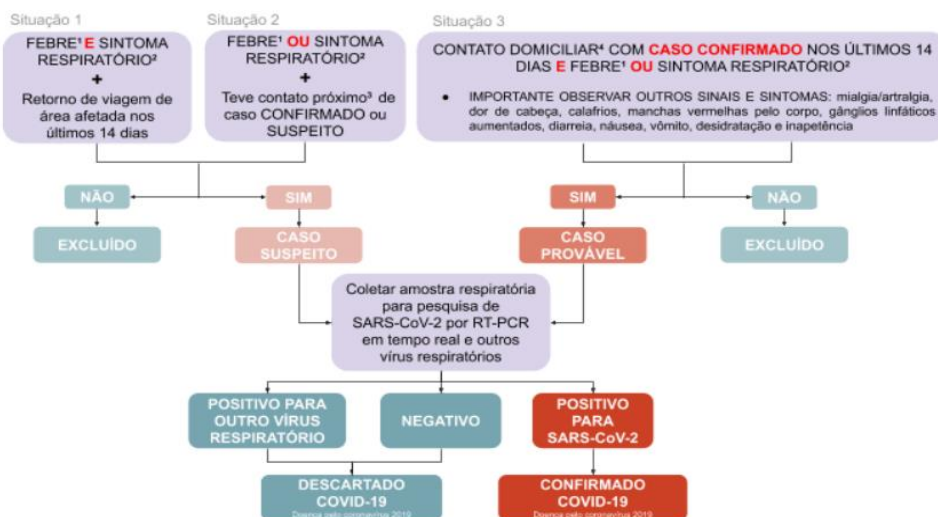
Situação 1

FEBRE¹ E SINTOMA RESPIRATÓRIO²
+
Retorno de viagem de área afetada nos últimos 14 dias

Situação 2

FEBRE¹ OU SINTOMA RESPIRATÓRIO²
+
Teve contato próximo³ de caso CONFIRMADO ou SUSPEITO

Situação 3

CONTATO DOMICILIAR⁴ COM CASO CONFIRMADO NOS ÚLTIMOS 14 DIAS E FEBRE¹ OU SINTOMA RESPIRATÓRIO²

• IMPORTANTE OBSERVAR OUTROS SINAIS E SINTOMAS: mialgia/artralgia, dor de cabeça, calafrios, manchas vermelhas pelo corpo, gânglios linfáticos aumentados, diarreia, náusea, vômito, desidratação e inapetência

NÃO

EXCLUÍDO

SIM

CASO SUSPEITO

SIM

CASO PROVÁVEL

NÃO

EXCLUÍDO

Coletar amostra respiratória para pesquisa de SARS-CoV-2 por RT-PCR em tempo real e outros vírus respiratórios

POSITIVO PARA OUTRO VÍRUS RESPIRATÓRIO

NEGATIVO

POSITIVO PARA SARS-CoV-2

DESCARTADO COVID-19
Doença pelo coronavírus 2019

CONFIRMADO COVID-19
Doença pelo coronavírus 2019